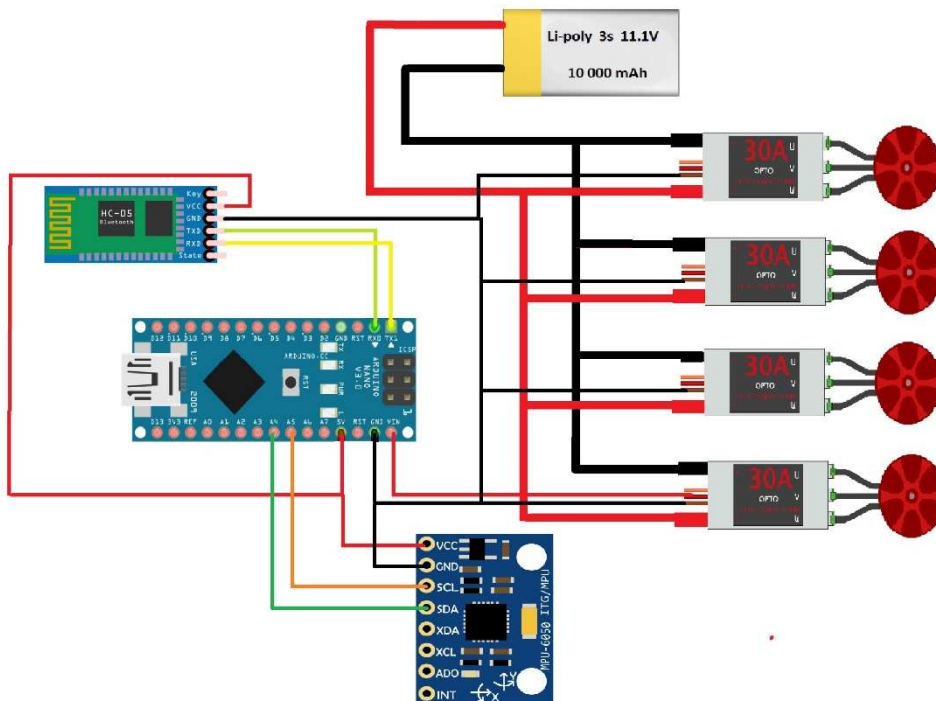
Li-poly 3s 11.1V
10 000 mAh

Key
VCC
GND
TXD
RXD
State
HC-05
Bluetooth

D12 D11 D10 D9 D8 D7 D6 D5 D4 D3 D2 GND RST RXD TX1
ARDUINO.CC
ARDUINO NANO V3.0
ICSP
RST
TX
RX
PWR
L
USA
2009
D13 3V3 REF A0 A1 A2 A3 A4 A5 A6 A7 5V RST GND VIN

30A
OPTO
U
V
W

30A
OPTO
U
V
W

30A
OPTO
U
V
W

30A
OPTO
U
V
W

VCC
GND
SCL
SDA
XDA
XCL
ADO
INT
MPU-6050 ITG/MPU
Y
X